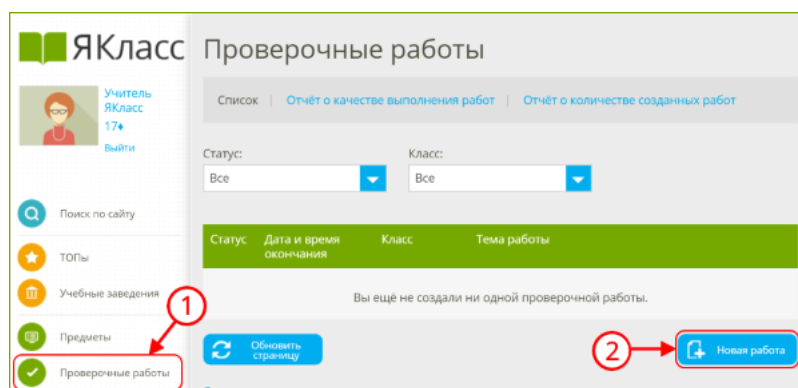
ЯКласс

Учитель ЯКласс
17♦
Выйти

Поиск по сайту
ТОПы
Учебные заведения
Предметы
Проверочные работы

Проверочные работы

Список | Отчёт о качестве выполнения работ | Отчёт о количестве созданных работ

Статус:
Все

Класс:
Все

| Статус | Дата и время окончания | Класс | Тема работы |
|---|---|---|---|
| Вы ещё не создали ни одной проверочной работы. | | | |

Обновить страницу

Новая работа

1
2